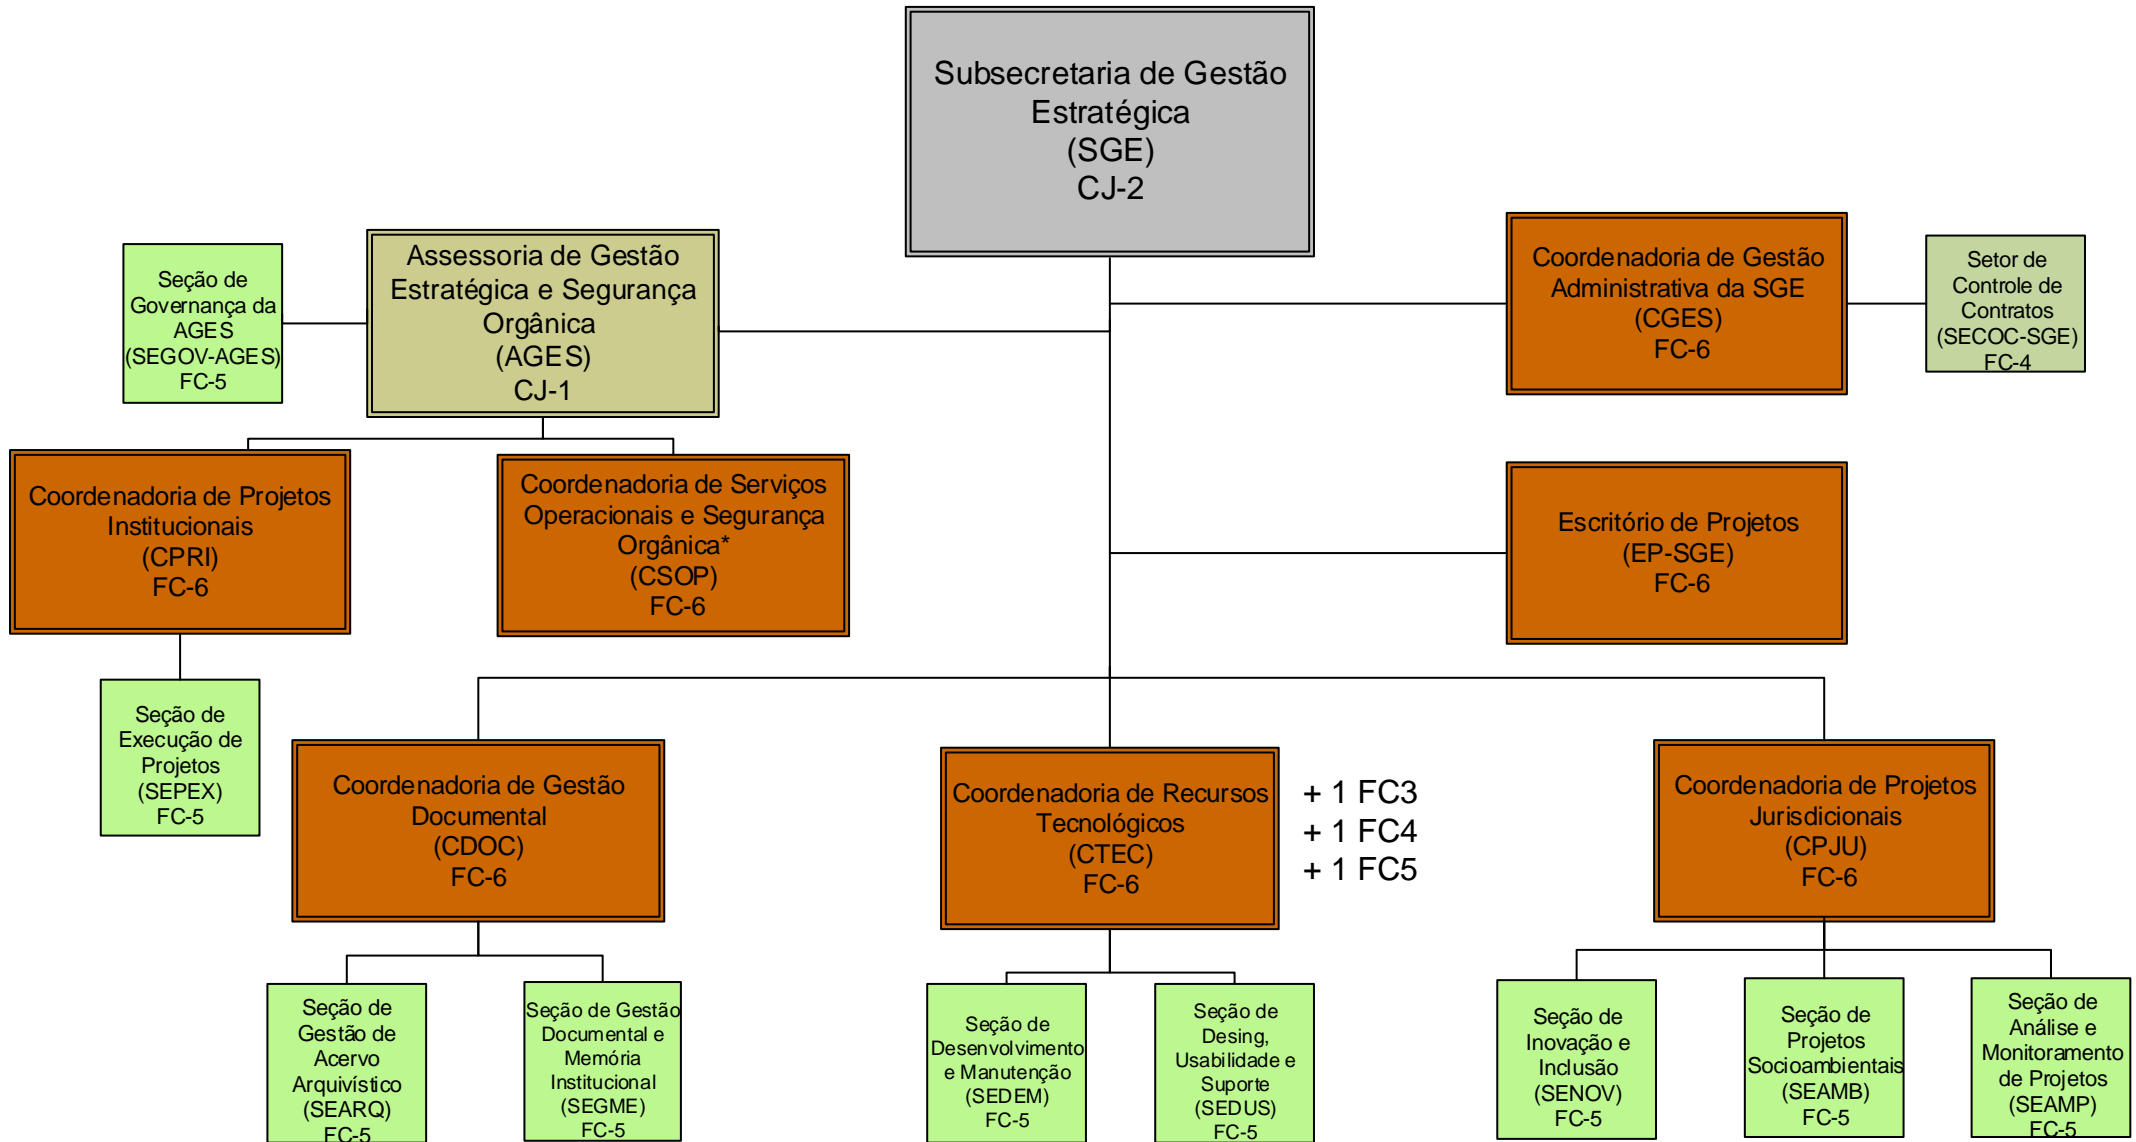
Subsecretaria de Gestão Estratégica (SGE) CJ-2

Seção de Governança da AGES (SEGOV-AGES) FC-5

Assessoria de Gestão Estratégica e Segurança Orgânica (AGES) CJ-1

Coordenadoria de Gestão Administrativa da SGE (CGES) FC-6

Setor de Controle de Contratos (SECOC-SGE) FC-4

Coordenadoria de Projetos Institucionais (CPRI) FC-6

Coordenadoria de Serviços Operacionais e Segurança Orgânica* (CSOP) FC-6

Escritório de Projetos (EP-SGE) FC-6

Seção de Execução de Projetos (SEPEX) FC-5

Coordenadoria de Gestão Documental (CDOC) FC-6

Coordenadoria de Recursos Tecnológicos (CTEC) FC-6

+ 1 FC3
+ 1 FC4
+ 1 FC5

Coordenadoria de Projetos Jurisdicionais (CPJU) FC-6

Seção de Gestão de Acervo Arquivístico (SEARQ) FC-5

Seção de Gestão Documental e Memória Institucional (SEGME) FC-5

Seção de Desenvolvimento e Manutenção (SEDEM) FC-5

Seção de Desing, Usabilidade e Suporte (SEDUS) FC-5

Seção de Inovação e Inclusão (SENOV) FC-5

Seção de Projetos Socioambientais (SEAMB) FC-5

Seção de Análise e Monitoramento de Projetos (SEAMP) FC-5